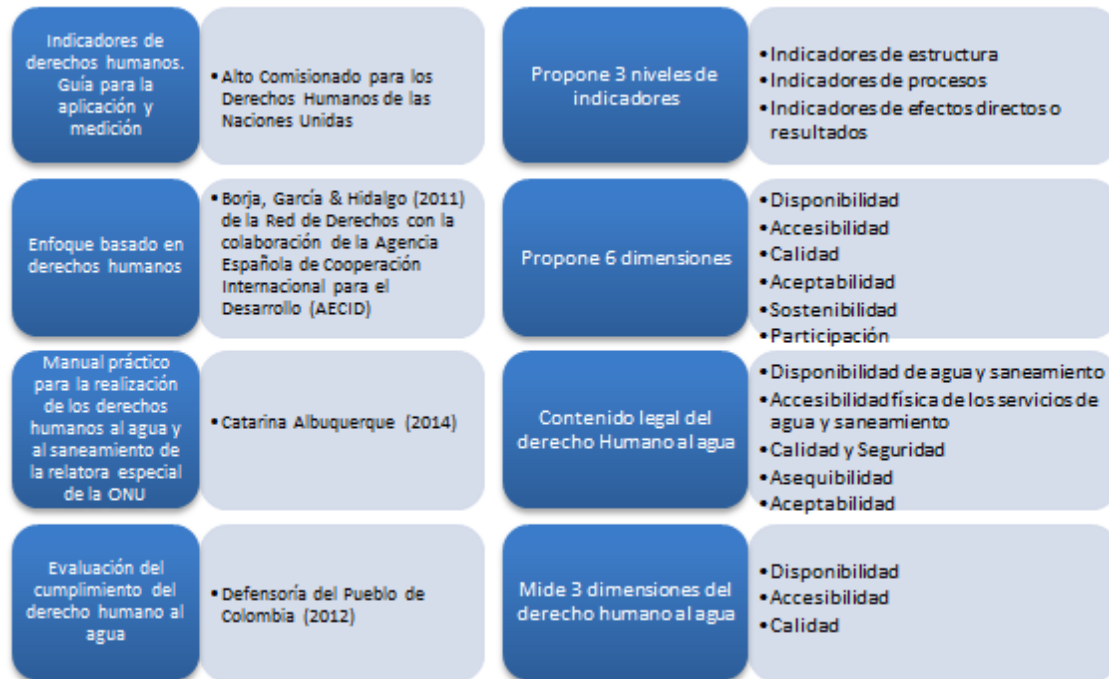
Indicadores de derechos humanos. Guía para la aplicación y medición

• Alto Comisionado para los Derechos Humanos de las Naciones Unidas

Propone 3 niveles de indicadores

• Indicadores de estructura
• Indicadores de procesos
• Indicadores de efectos directos o resultados

Enfoque basado en derechos humanos

• Borja, García & Hidalgo (2011) de la Red de Derechos con la colaboración de la Agencia Española de Cooperación Internacional para el Desarrollo (AECID)

Propone 6 dimensiones

• Disponibilidad
• Accesibilidad
• Calidad
• Aceptabilidad
• Sostenibilidad
• Participación

Manual práctico para la realización de los derechos humanos al agua y al saneamiento de la relatora especial de la ONU

• Catarina Albuquerque (2014)

Contenido legal del derecho Humano al agua

• Disponibilidad de agua y saneamiento
• Accesibilidad física de los servicios de agua y saneamiento
• Calidad y Seguridad
• Asequibilidad
• Aceptabilidad

Evaluación del cumplimiento del derecho humano al agua

• Defensoría del Pueblo de Colombia (2012)

Mide 3 dimensiones del derecho humano al agua

• Disponibilidad
• Accesibilidad
• Calidad